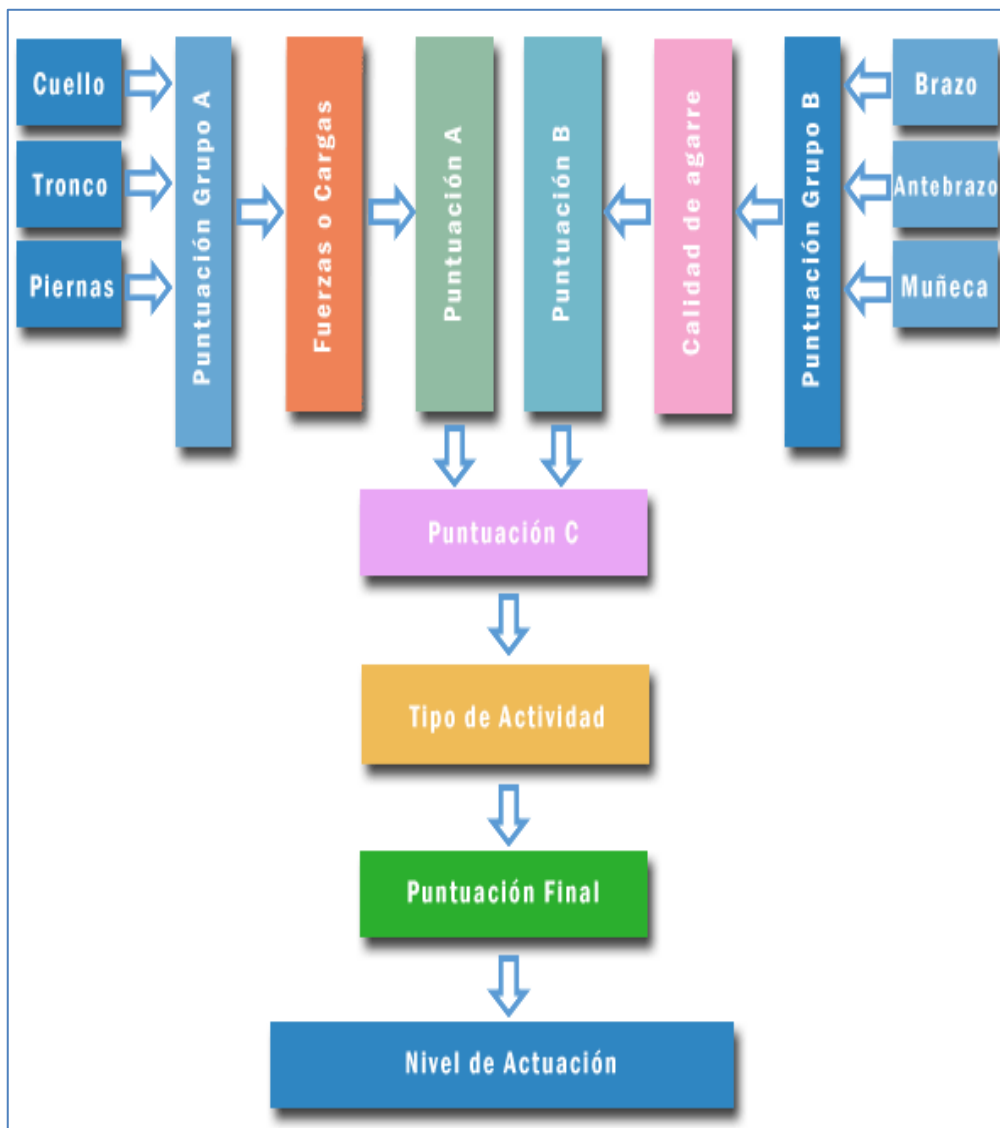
Cuello
Tronco
Piernas
Puntuación Grupo A
Fuerzas o Cargas
Puntuación A
Puntuación B
Calidad de agarre
Puntuación Grupo B
Brazo
Antebrazo
Muñeca
Puntuación C
Tipo de Actividad
Puntuación Final
Nivel de Actuación